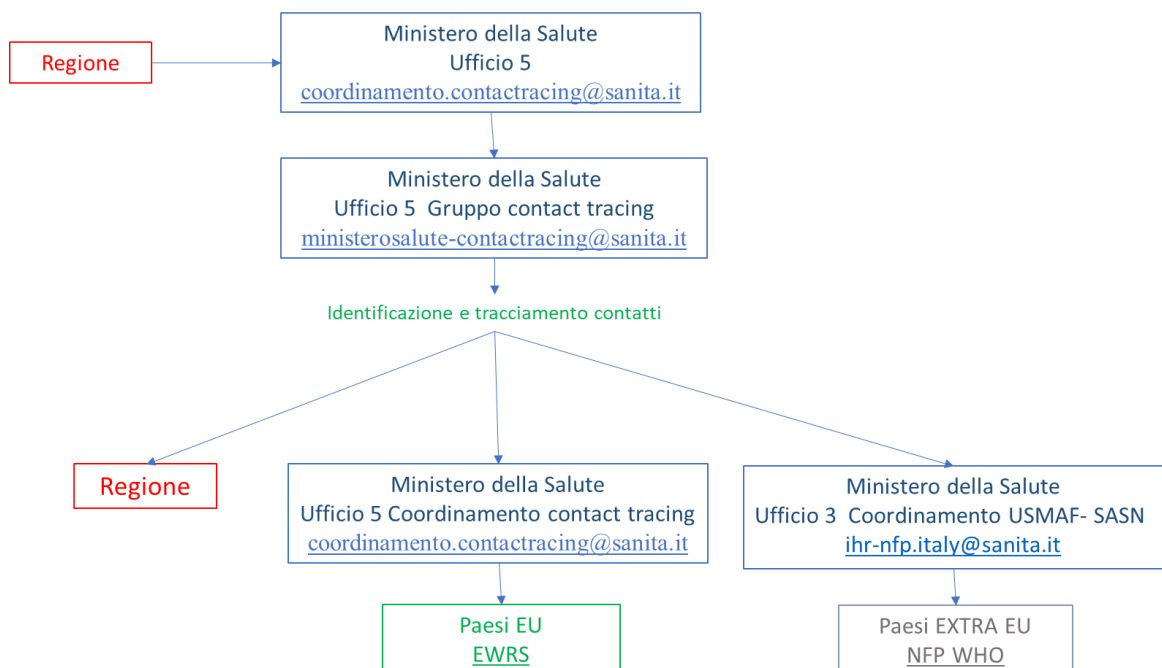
Regione

Ministero della Salute
Ufficio 5
coordinamento.contactracing@sanita.it

Ministero della Salute
Ufficio 5 Gruppo contact tracing
ministerosalute-contactracing@sanita.it

Identificazione e tracciamento contatti

Regione

Ministero della Salute
Ufficio 5 Coordinamento contact tracing
coordinamento.contactracing@sanita.it

Ministero della Salute
Ufficio 3 Coordinamento USMAF- SASN
ihr-nfp.italy@sanita.it

Paesi EU
EWRS

Paesi EXTRA EU
NFP WHO